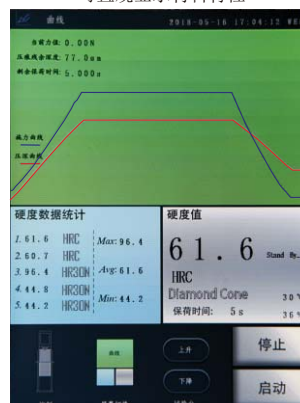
可直观显示材料特性

曲线　2018-05-16 17:04:12

当前力值: 0.00N
压痕线合深度: 77.0um
剩余保荷时间: 5.000s

载力曲线
压深曲线

硬度数据统计

| | | |
|---|---|---|
| 1. 61.6 | HRC | Max: 96.4 |
| 2. 60.7 | HRC | |
| 3. 96.4 | HR30N | Avg: 61.6 |
| 4. 44.8 | HR30N | |
| 5. 44.2 | HR30N | Min: 44.2 |

硬度值

61.6 Stand By

HRC
Diamond Cone 30
保荷时间: 5s 36

曲线

上升
下降

停止
启动